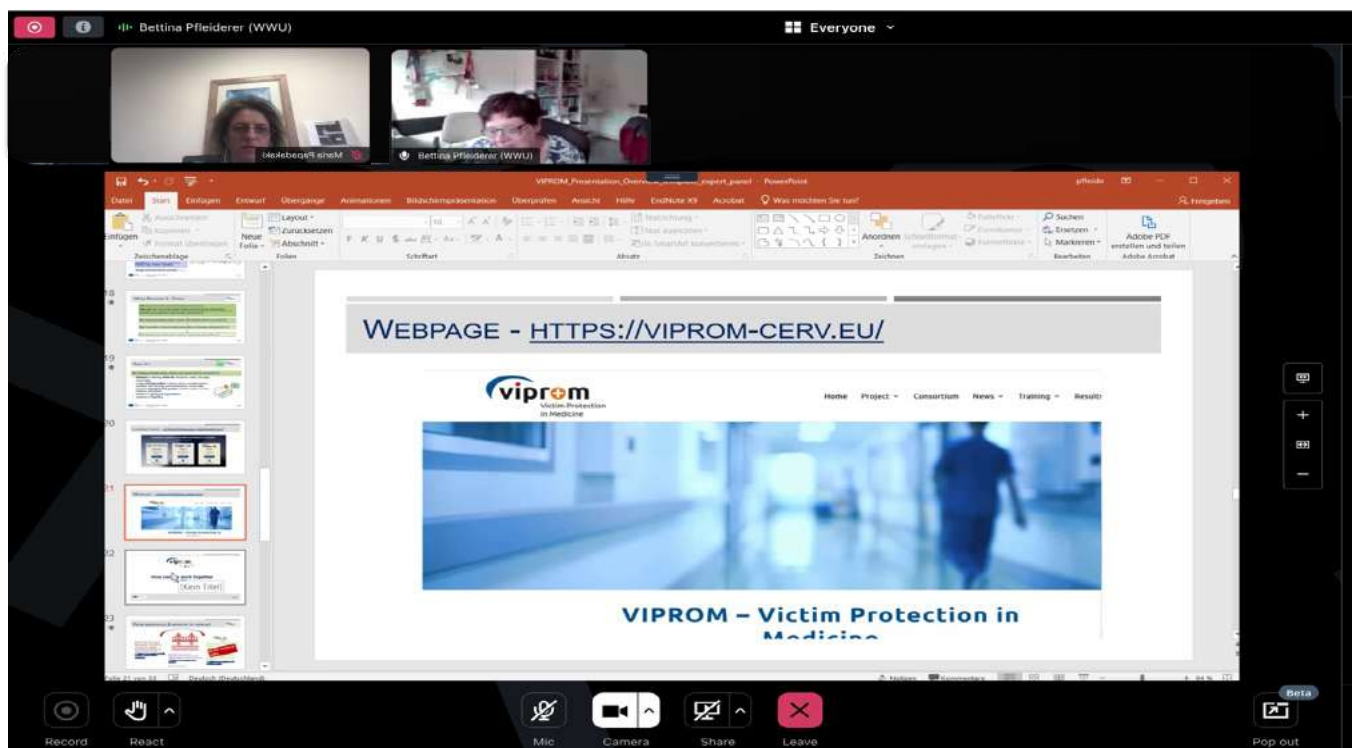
Bettina Pfleiderer (WWU)

Everyone

Maria Papadakaki

Bettina Pfleiderer (WWU)

VIPROM_Presentation_Overview_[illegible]_expert_panel - PowerPoint

Datei Start Einfügen Entwurf Übergänge Animationen Bildschirmpräsentation Überprüfen Ansicht Hilfe EndNote X9 Acrobat Was möchten Sie tun?

Freigeben

Einfügen Neue Folie Layout Zurücksetzen Abschnitt Zwischenablage Folien Schriftart Absatz Zeichnen Anordnen Suchen Ersetzen Markieren Bearbeiten Adobe PDF erstellen und teilen Adobe Acrobat

18
19
20
21
22
23

Kein Titel

WEBPAGE - HTTPS://VIPROM-CERV.EU/

viprom
Victim Protection in Medicine

Home Project Consortium News Training Results

VIPROM – Victim Protection in Medicine

Folie 21 von 33 Deutsch (Deutschland)

Notizen Kommentare

Record React Mic Camera Share Leave Pop out Beta